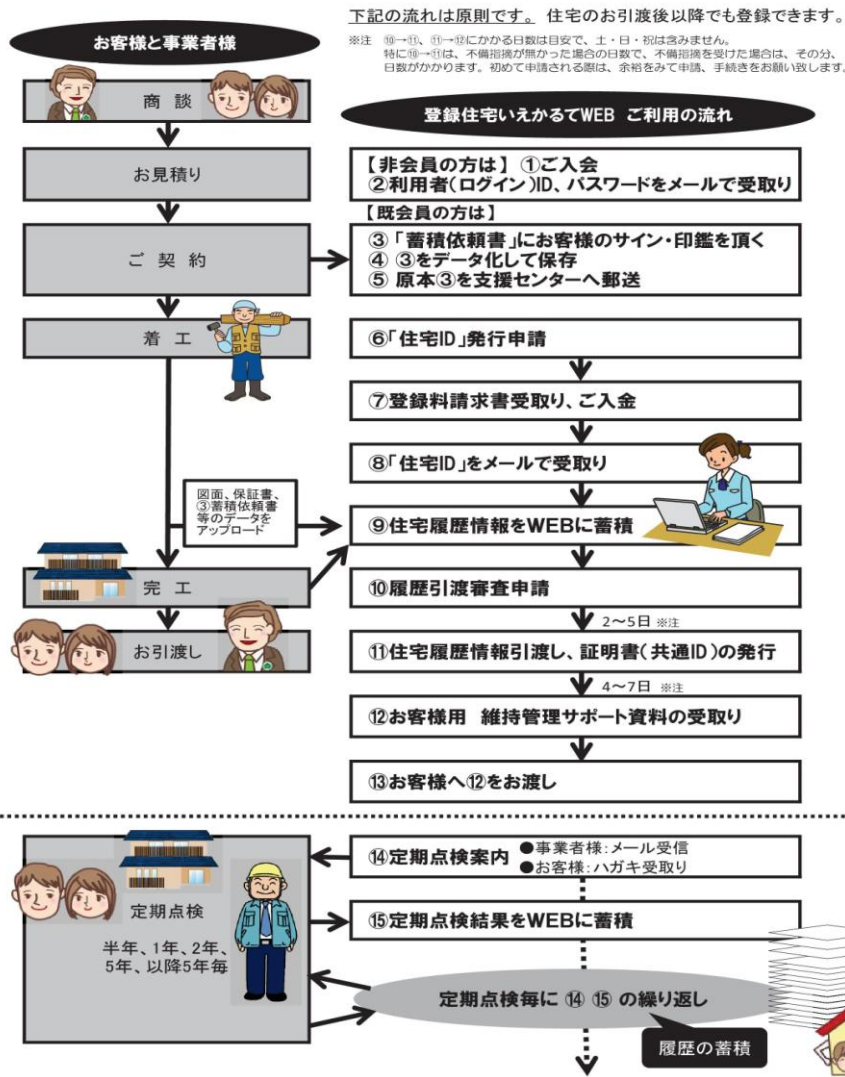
下記の流れは原則です。 住宅のお引渡後以降でも登録できます。

※注　⑩→⑪、⑪→⑫にかかる日数は目安で、土・日・祝は含みません。
特に⑩→⑪は、不備指摘が無かった場合の日数で、不備指摘を受けた場合は、その分、日数がかかります。初めて申請される際は、余裕をみて申請、手続きをお願い致します。

お客様と事業者様

商　談

お見積り

ご　契　約

着　工

完　工

お引渡し

登録住宅いえかるてWEB ご利用の流れ

【非会員の方は】 ①ご入会
②利用者(ログイン)ID、パスワードをメールで受取り

【既会員の方は】

③「蓄積依頼書」にお客様のサイン・印鑑を頂く
④ ③をデータ化して保存
⑤ 原本③を支援センターへ郵送

⑥「住宅ID」発行申請

⑦登録料請求書受取り、ご入金

⑧「住宅ID」をメールで受取り

図面、保証書、③蓄積依頼書等のデータをアップロード

⑨住宅履歴情報をWEBに蓄積

⑩履歴引渡審査申請

2～5日 ※注

⑪住宅履歴情報引渡し、証明書(共通ID)の発行

4～7日 ※注

⑫お客様用 維持管理サポート資料の受取り

⑬お客様へ⑫をお渡し

定期点検

半年、1年、2年、5年、以降5年毎

⑭定期点検案内

●事業者様:メール受信
●お客様:ハガキ受取り

⑮定期点検結果をWEBに蓄積

定期点検毎に ⑭ ⑮ の繰り返し

履歴の蓄積